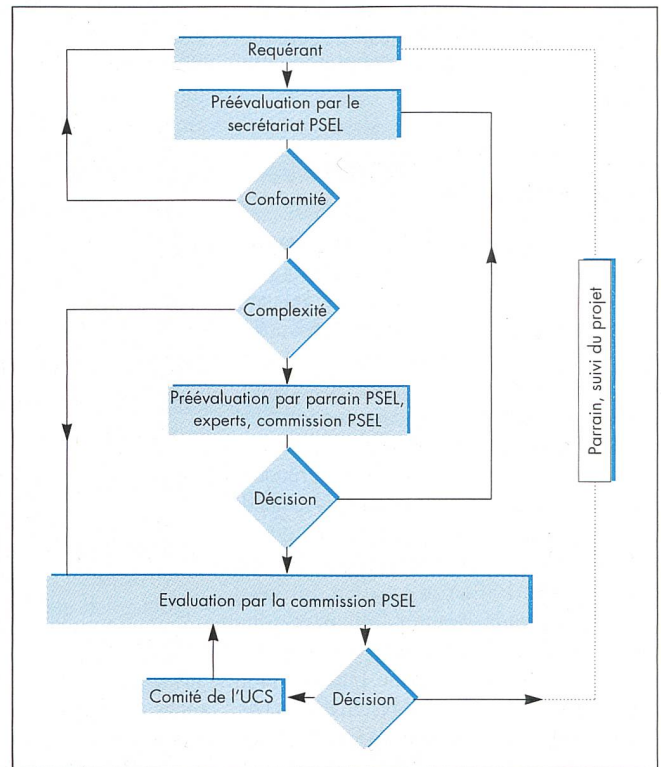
Requérant

Préévaluation par le secrétariat PSEL

Conformité

Complexité

Préévaluation par parrain PSEL, experts, commission PSEL

Décision

Evaluation par la commission PSEL

Comité de l'UCS

Décision

Parrain, suivi du projet